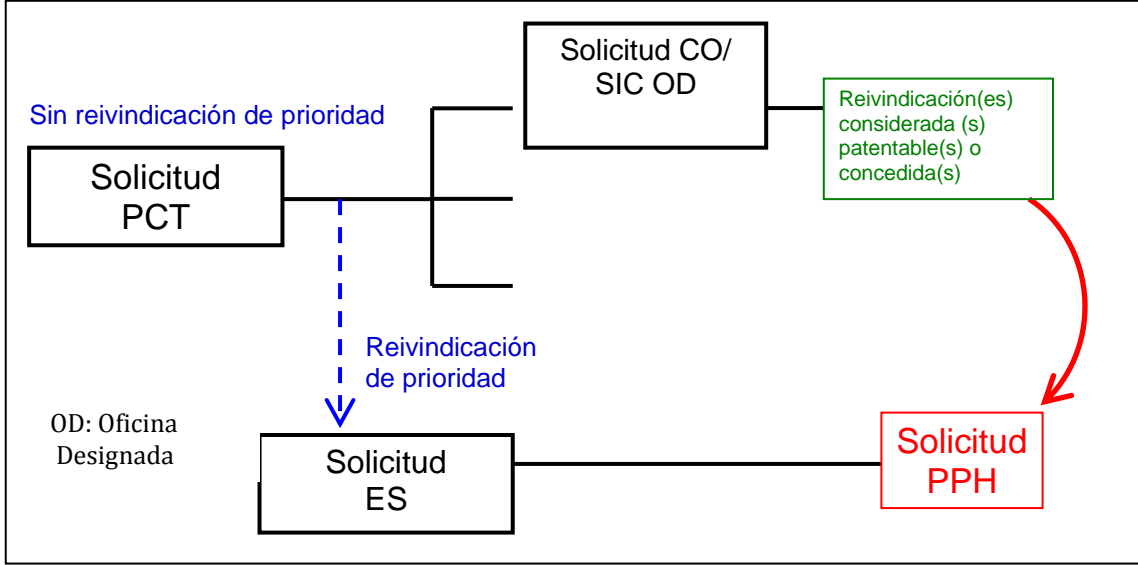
Solicitud CO/ SIC OD

Sin reivindicación de prioridad

Reivindicación(es) considerada (s) patentable(s) o concedida(s)

Solicitud PCT

Reivindicación de prioridad

OD: Oficina Designada

Solicitud ES

Solicitud PPH